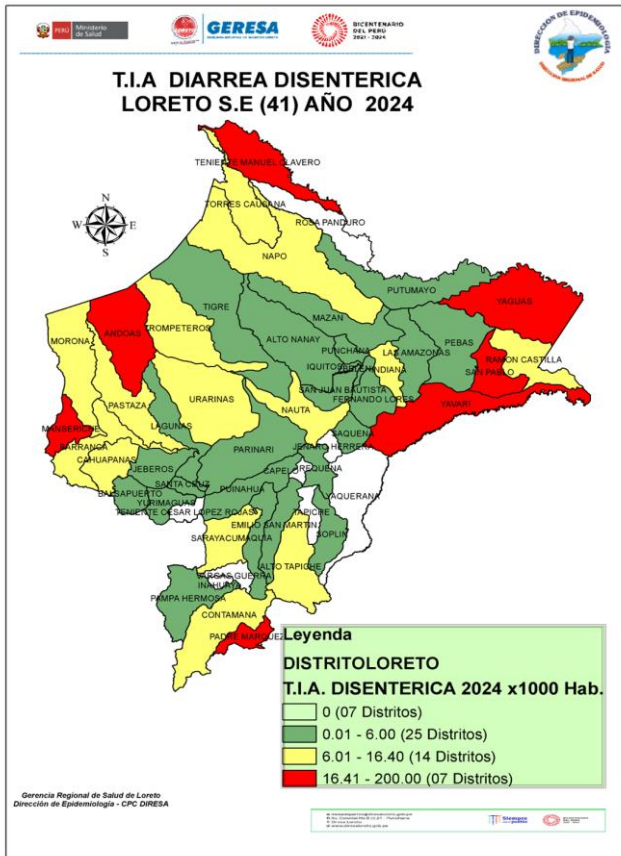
PERÚ Ministerio de Salud
GERESA
BICENTENARIO DEL PERÚ 2021 - 2024
DIRECCIÓN DE EPIDEMIOLOGÍA

T.I.A DIARREA DISENTERICA
LORETO S.E (41) AÑO 2024

N
W E
S

TENIENTE MANUEL CLAVERO
TORRES CAUSANA
ROSA PANDURO
NAPO
PUTUMAYO
YAGUAS
TIGRE
MAZAN
ANDOAS
TROMPETEROS
ALTO NANAY
MORONA
PUNCHANA
LAS AMAZONAS
PEBAS
IQUITOS
BELEN
INDIANA
RAMON CASTILLA
SAN PABLO
SAN JUAN BAUTISTA
FERNANDO LORES
URARINAS
PASTAZA
NAUTA
YAVARI
MANSERICHE
LAGUNAS
BARRANCA
PARINARI
JENARO HERRERA
SAQUENA
CAHUAPANAS
JEBEROS
CAPELO
REQUENA
SANTA CRUZ
BALSAPUERTO
YURIMAGUAS
PUINAHUA
YAQUERANA
TENIENTE CESAR LOPEZ ROJAS
EMILIO SAN MARTIN
TAPICHE
SOPLIN
SARAYACU
MAQUIA
ALTO TAPICHE
VARGAS GUERRA
INAHUAYA
PAMPA HERMOSA
CONTAMANA
PADRE MARQUEZ

Leyenda
DISTRITOLORETO
T.I.A. DISENTERICA 2024 x1000 Hab.
0 (07 Distritos)
0.01 - 6.00 (25 Distritos)
6.01 - 16.40 (14 Distritos)
16.41 - 200.00 (07 Distritos)

Gerencia Regional de Salud de Loreto
Dirección de Epidemiología - CPC DIRESA